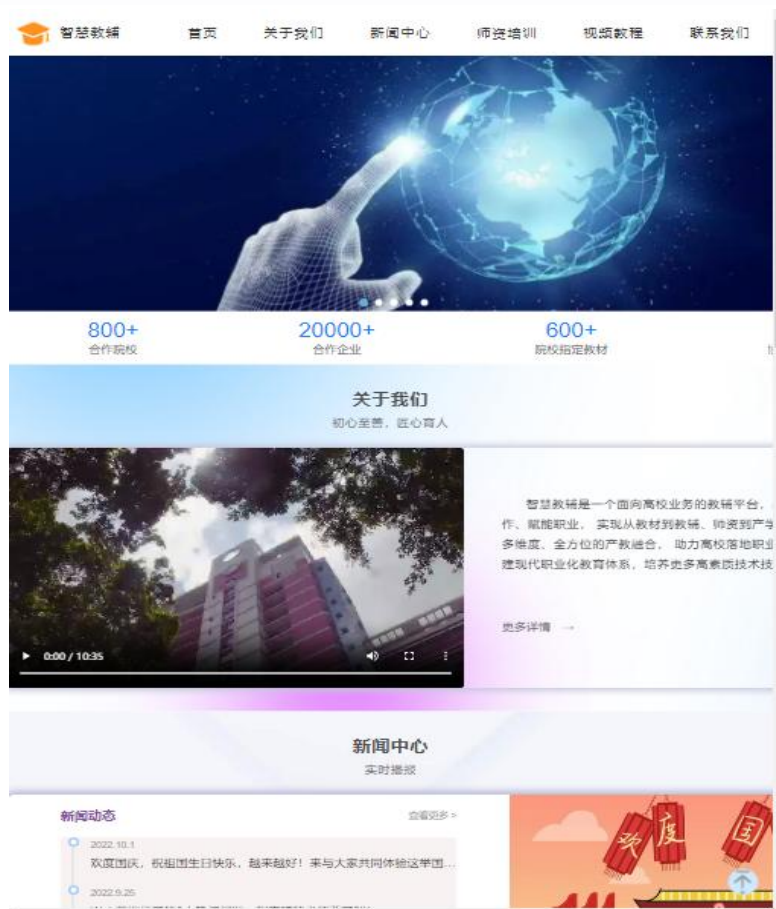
智慧教辅 首页 关于我们 新闻中心 师资培训 视频教程 联系我们

800+
合作院校

20000+
合作企业

600+
院校指定教材

关于我们
初心至善，匠心育人

▶ 0:00 / 10:35

智慧教辅是一个面向高校业务的教辅平台，作、赋能职业，实现从教材到教辅、师资到产学多维度、全方位的产教融合，助力高校落地职业建现代职业化教育体系，培养更多高素质技术技

更多详情 →

新闻中心
实时播报

新闻动态 查看更多 >

2022.10.1
欢度国庆，祝祖国生日快乐，越来越好！来与大家共同体验这举国...

2022.9.25
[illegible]

欢度国